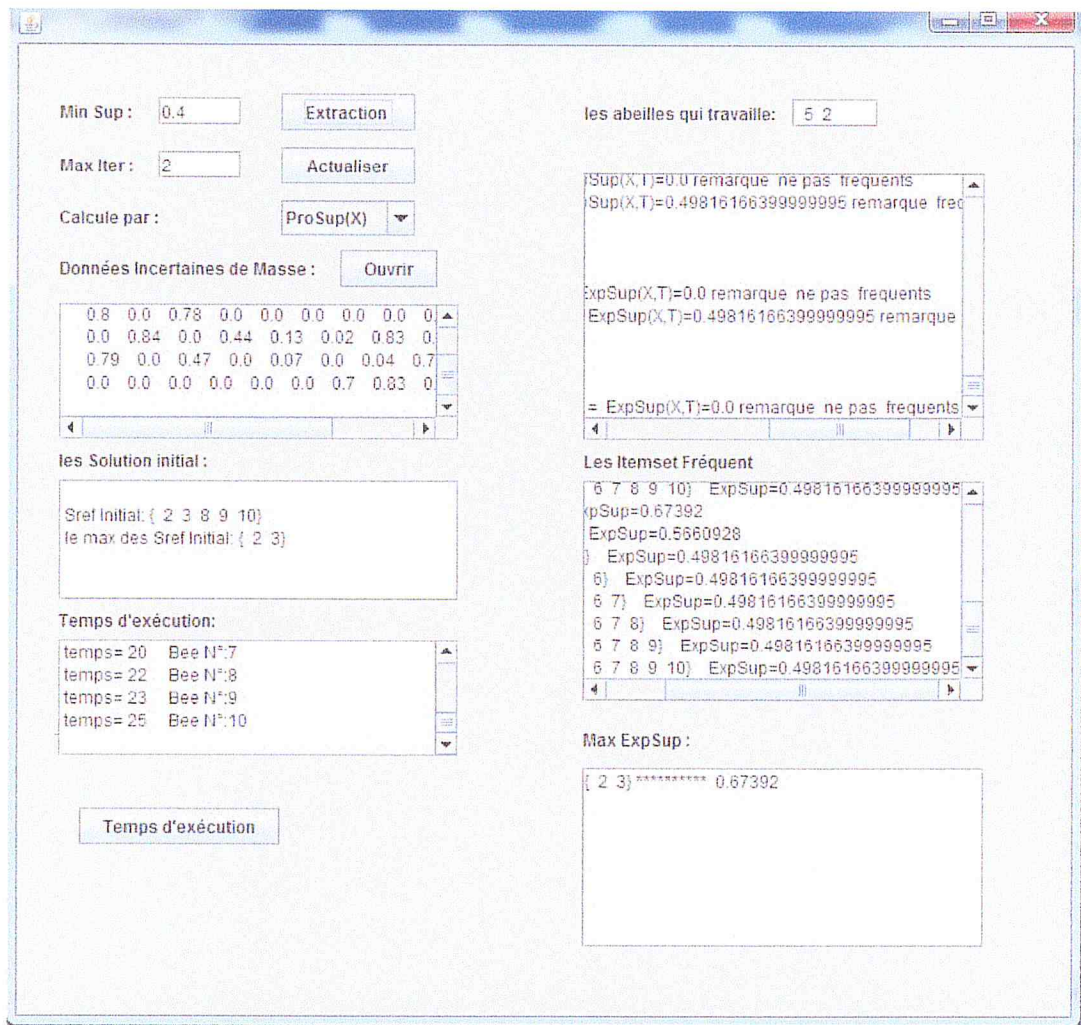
Min Sup : 0.4 Extraction

Max Iter : 2 Actualiser

Calcule par : ProSup(X)

Données Incertaines de Masse : Ouvrir

| 0.8 | 0.0 | 0.78 | 0.0 | 0.0 | 0.0 | 0.0 | 0.0 | 0. |
|---|---|---|---|---|---|---|---|---|
| 0.0 | 0.84 | 0.0 | 0.44 | 0.13 | 0.02 | 0.83 | 0. | |
| 0.79 | 0.0 | 0.47 | 0.0 | 0.07 | 0.0 | 0.04 | 0.7 | |
| 0.0 | 0.0 | 0.0 | 0.0 | 0.0 | 0.0 | 0.7 | 0.83 | 0. |

les Solution initial :

Sref Initial: { 2 3 8 9 10}
le max des Sref Initial: { 2 3}

Temps d'exécution:

temps= 20 Bee N°:7
temps= 22 Bee N°:8
temps= 23 Bee N°:9
temps= 25 Bee N°:10

Temps d'exécution

les abeilles qui travaille: 5 2

Sup(X,T)=0.0 remarque ne pas frequents
Sup(X,T)=0.49816166399999995 remarque freq

ExpSup(X,T)=0.0 remarque ne pas frequents
ExpSup(X,T)=0.49816166399999995 remarque

= ExpSup(X,T)=0.0 remarque ne pas frequents

Les Itemset Fréquent

6 7 8 9 10} ExpSup=0.49816166399999995
pSup=0.67392
ExpSup=0.5660928
} ExpSup=0.49816166399999995
6} ExpSup=0.49816166399999995
6 7} ExpSup=0.49816166399999995
6 7 8} ExpSup=0.49816166399999995
6 7 8 9} ExpSup=0.49816166399999995
6 7 8 9 10} ExpSup=0.49816166399999995

Max ExpSup :

{ 2 3} ********** 0.67392